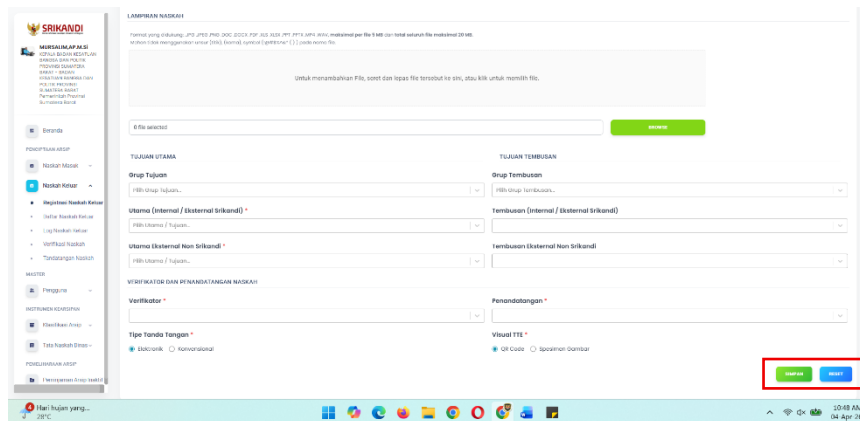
SRIKANDI

MURSALIM,AP.M.Si
KEPALA BADAN KESATUAN BANGSA DAN POLITIK PROVINSI SUMATERA BARAT - BADAN KESATUAN BANGSA DAN POLITIK PROVINSI SUMATERA BARAT Pemerintah Provinsi Sumatera Barat

Beranda

PENCIPTAAN ARSIP

Naskah Masuk

Naskah Keluar

Registrasi Naskah Keluar

Daftar Naskah Keluar

Log Naskah Keluar

Verifikasi Naskah

Tandatangan Naskah

MASTER

Pengguna

INSTRUMEN KEARSIPAN

Klasifikasi Arsip

Tata Naskah Dinas

PEMELIHARAAN ARSIP

Pemberkasan Arsip Inaktif

LAMPIRAN NASKAH

Format yang didukung: JPG, JPEG, PNG, DOC, DOCX, PDF, XLS, XLSX, PPT, PPTX, MP4, WAV, maksimal per file 5 MB dan total seluruh file maksimal 20 MB.
Wajib tidak menggunakan unsur (%&) (karakter) simbol (spesial) dalam nama file

Untuk menambahkan File, seret dan lepas file tersebut ke sini, atau klik untuk memilih file.

0 file selected

BROWSE

TUJUAN UTAMA

Grup Tujuan

Pilih Grup Tujuan...

Utama (Internal / Eksternal Srikandi) *

Pilih Utama / Tujuan...

Utama Eksternal Non Srikandi *

Pilih Utama / Tujuan...

TUJUAN TEMBUSAN

Grup Tembusan

Pilih Grup Tembusan...

Tembusan (Internal / Eksternal Srikandi)

Tembusan Eksternal Non Srikandi

VERIFIKATOR DAN PENANDATANGAN NASKAH

Verifikator *

Penandatangan *

Tipe Tanda Tangan *

Elektronik Konvensional

Visual TTE *

QR Code Spesimen Gambar

SIMPAN

RESET

Hari hujan yang...
29°C

10:48 AM
04 Apr 20